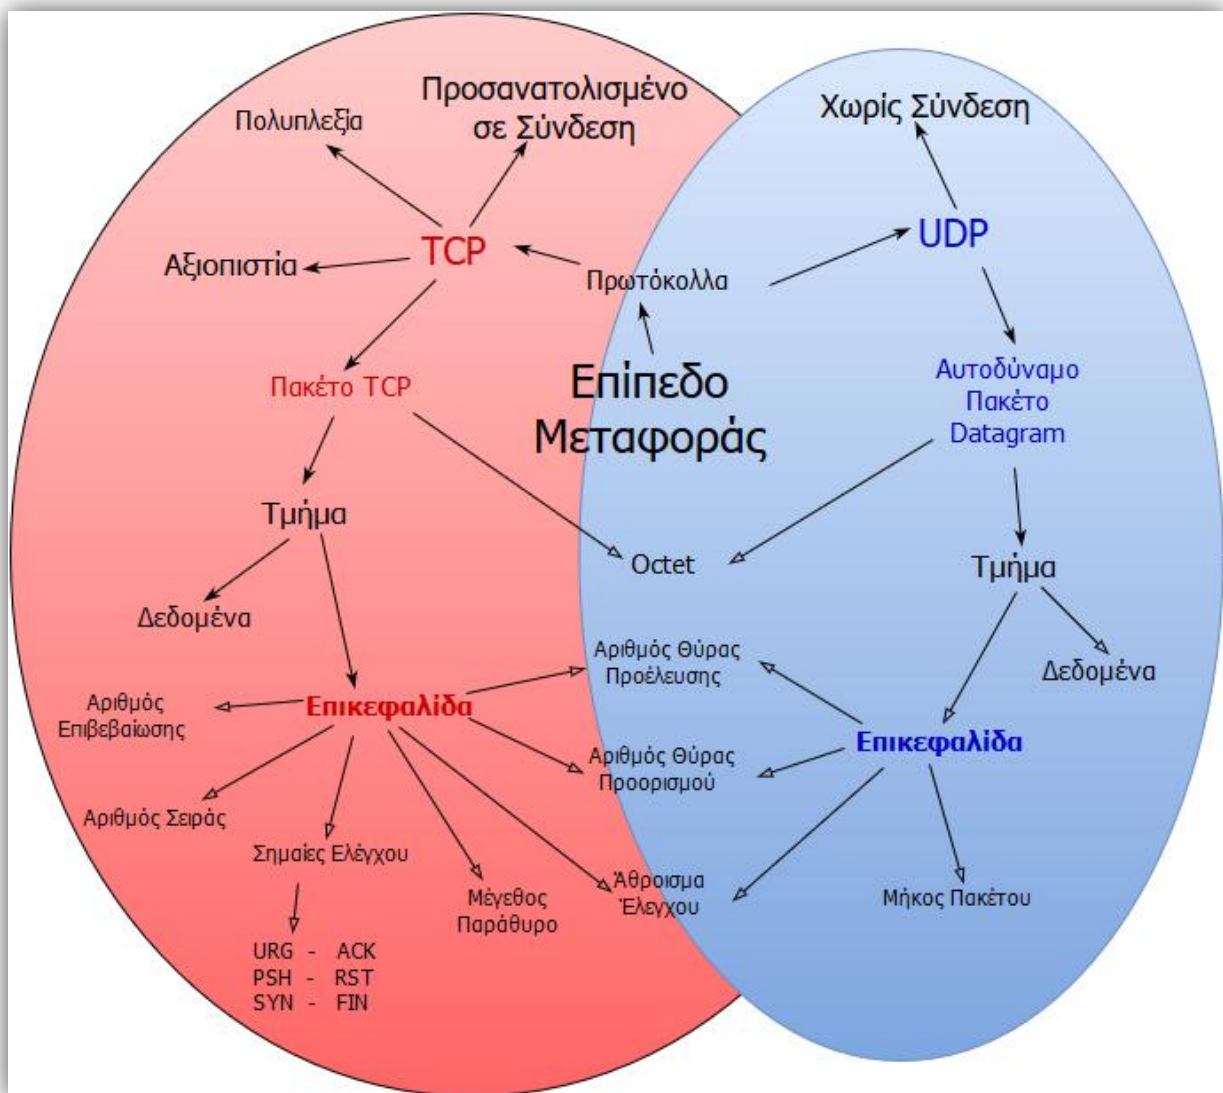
Προσανατολισμένο σε Σύνδεση

Πολυπλεξία

Χωρίς Σύνδεση

TCP

UDP

Αξιοπιστία

Πρωτόκολλα

Επίπεδο Μεταφοράς

Πακέτο TCP

Αυτοδύναμο Πακέτο Datagram

Τμήμα

Octet

Τμήμα

Δεδομένα

Αριθμός Θύρας Προέλευσης

Δεδομένα

Αριθμός Επιβεβαίωσης

Επικεφαλίδα

Επικεφαλίδα

Αριθμός Θύρας Προορισμού

Αριθμός Σειράς

Σημαίες Ελέγχου

Μέγεθος Παράθυρο

Άθροισμα Έλεγχου

Μήκος Πακέτου

URG - ACK
PSH - RST
SYN - FIN